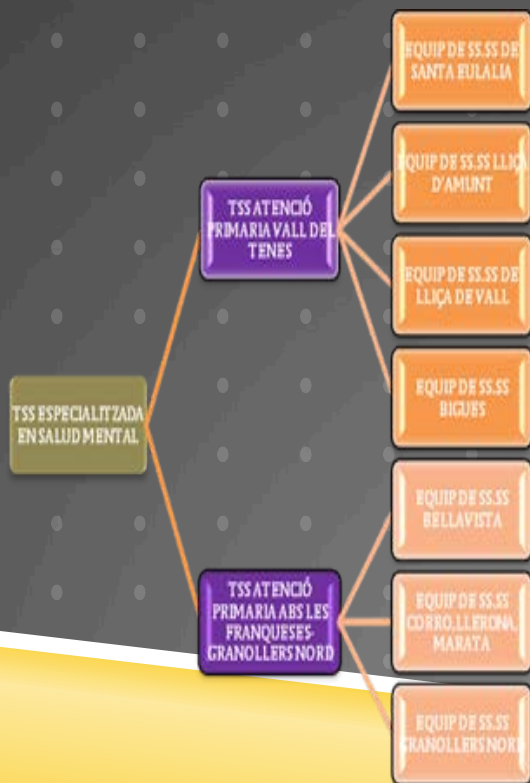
TSS ESPECIALITZADA EN SALUD MENTAL

TSS ATENCIÓ PRIMARIA VALL DEL TENES

TSS ATENCIÓ PRIMARIA ABS LES FRANQUESES-GRANOLLERS NORD

EQUIP DE SS.SS DE SANTA EULALIA

EQUIP DE SS.SS LLIÇA D'AMUNT

EQUIP DE SS.SS DE LLIÇA DE VALL

EQUIP DE SS.SS BIGUES

EQUIP DE SS.SS BELLAVISTA

EQUIP DE SS.SS CORRO, LLERONA, MARATA

EQUIP DE SS.SS GRANOLLERS NORD